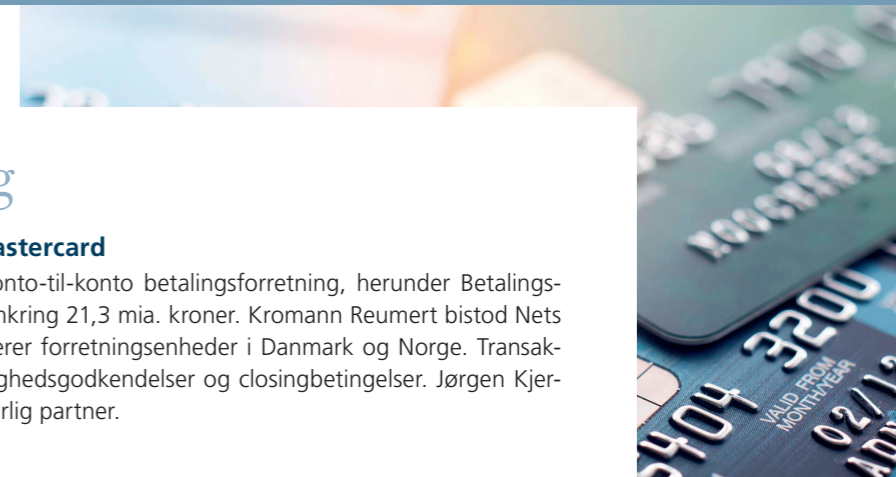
g

astercard

onto-til-konto betalingsforretning, herunder Betalingsnkring 21,3 mia. kroner. Kromann Reumert bistod Nets erer forretningsenheder i Danmark og Norge. Transakghedsgodkendelser og closingbetingelser. Jørgen Kjerrlig partner.

VALID FROM MONTH/YEAR
3200
404
02/1